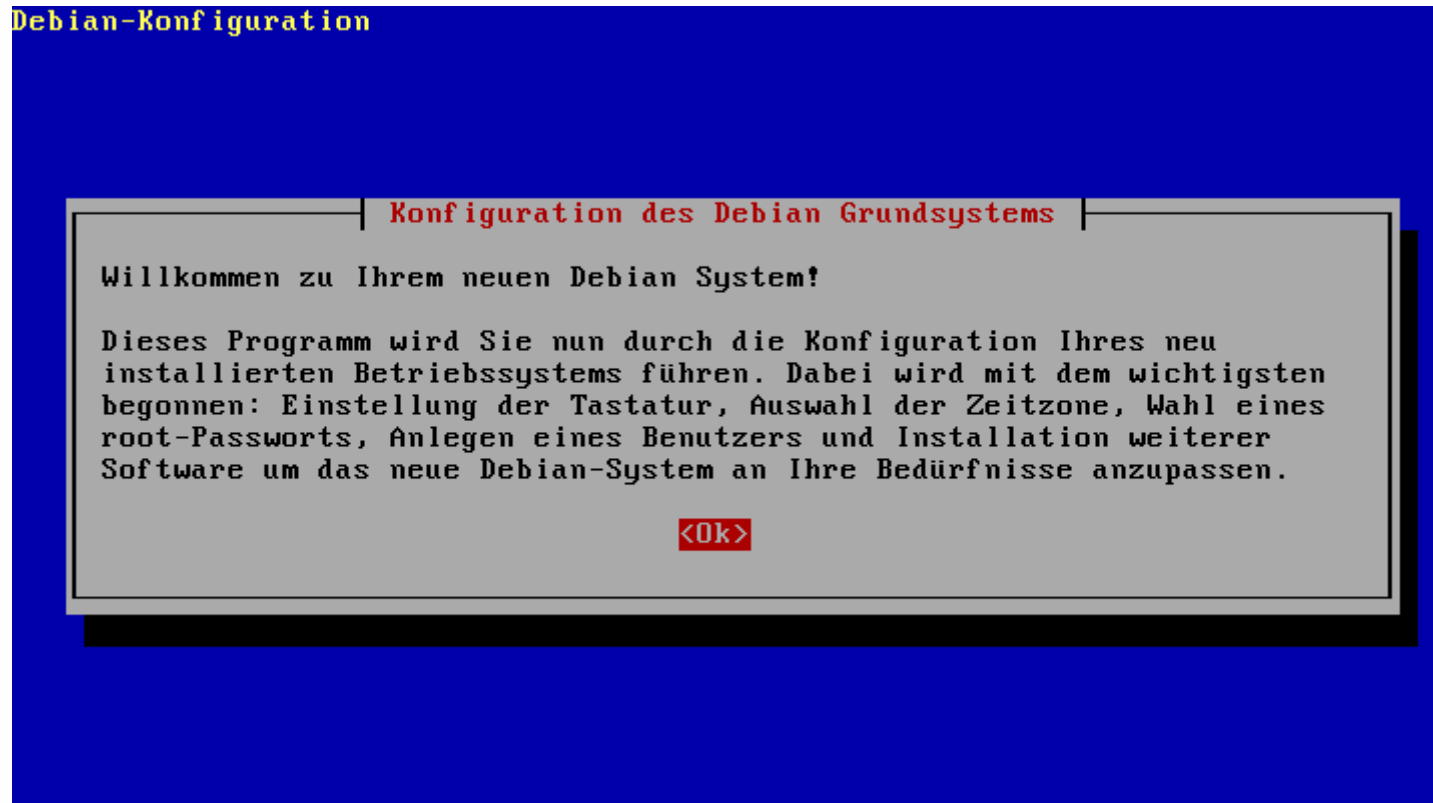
Debian-Konfiguration

Konfiguration des Debian Grundsystems

Willkommen zu Ihrem neuen Debian System!

Dieses Programm wird Sie nun durch die Konfiguration Ihres neu installierten Betriebssystems führen. Dabei wird mit dem wichtigsten begonnen: Einstellung der Tastatur, Auswahl der Zeitzone, Wahl eines root-Passworts, Anlegen eines Benutzers und Installation weiterer Software um das neue Debian-System an Ihre Bedürfnisse anzupassen.

<Ok>